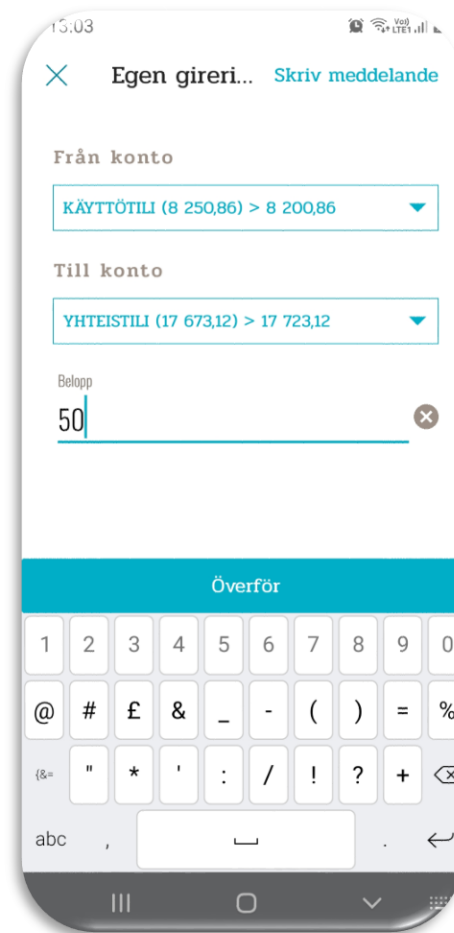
13:03

Vo)) LTE1

Egen gireri... Skriv meddelande

Från konto

KÄYTTÖTILI (8 250,86) > 8 200,86

Till konto

YHTEISTILI (17 673,12) > 17 723,12

Belopp

50

Överför

1 2 3 4 5 6 7 8 9 0

@ # £ & _ - ( ) = %

{&= " * ' : / ! ? +

abc ,